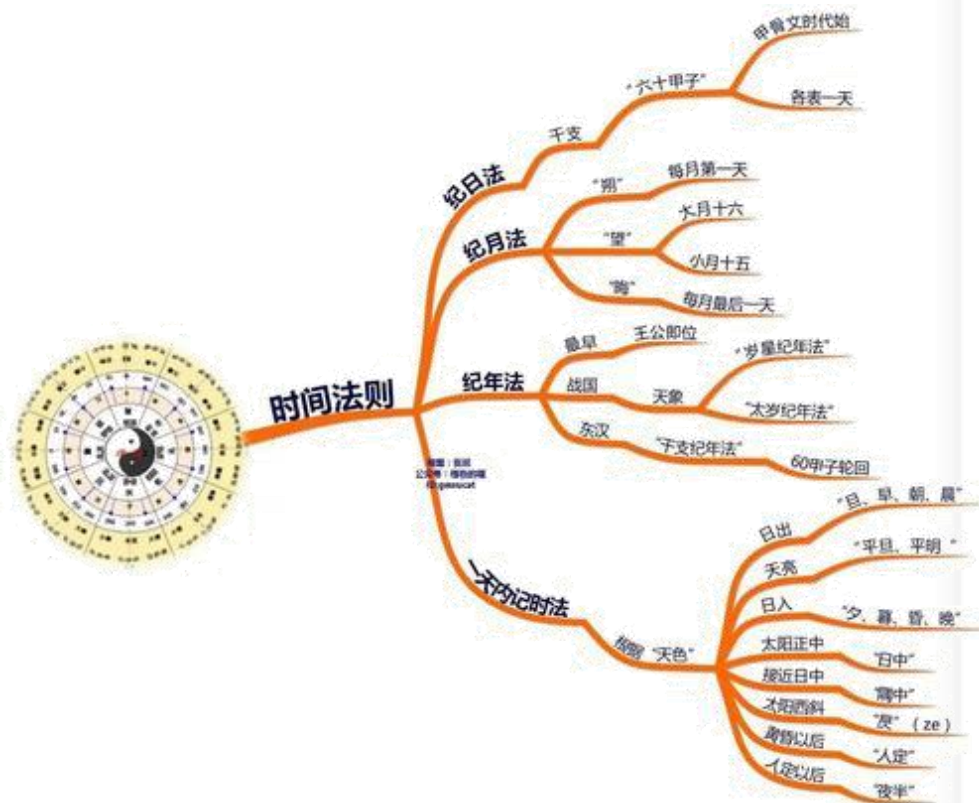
时间法则

纪日法
干支
"六十甲子"
甲骨文时代始
各表一天

纪月法
"朔"
每月第一天
"望"
大月十六
小月十五
"晦"
每月最后一天

纪年法
最早
王公即位
战国
天象
"岁星纪年法"
"太岁纪年法"
东汉
"干支纪年法"
60甲子轮回

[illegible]
公众号：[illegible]
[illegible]

一天内记时法
根据"天色"
日出
"旦、早、朝、晨"
天亮
"平旦、平明"
日入
"夕、暮、昏、晚"
太阳正中
"日中"
接近日中
"隅中"
太阳西斜
"昃"（ze）
黄昏以后
"人定"
人定以后
"夜半"